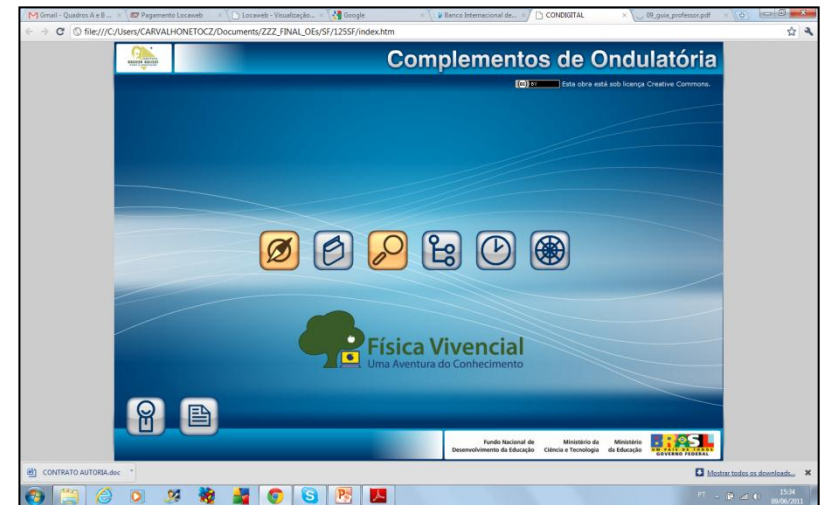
Gmail - Quadros A e B ... | Pagamento Locaweb | Locaweb - Visualizaçõ... | Google | Banco Internacional de... | CONDIGITAL | 09_guia_professor.pdf

file:///C:/Users/CARVALHONETOCZ/Documents/ZZZ_FINAL_OEs/SF/12SSF/index.htm

Complementos de Ondulatória

Esta obra está sob licença Creative Commons.

Física Vivencial
Uma Aventura do Conhecimento

Fundo Nacional de Desenvolvimento da Educação | Ministério da Ciência e Tecnologia | Ministério da Educação | BRASIL UM PAÍS DE TODOS GOVERNO FEDERAL

CONTRATO AUTORIA.doc

Mostrar todos os downloads...

PT 15:34 09/06/2011